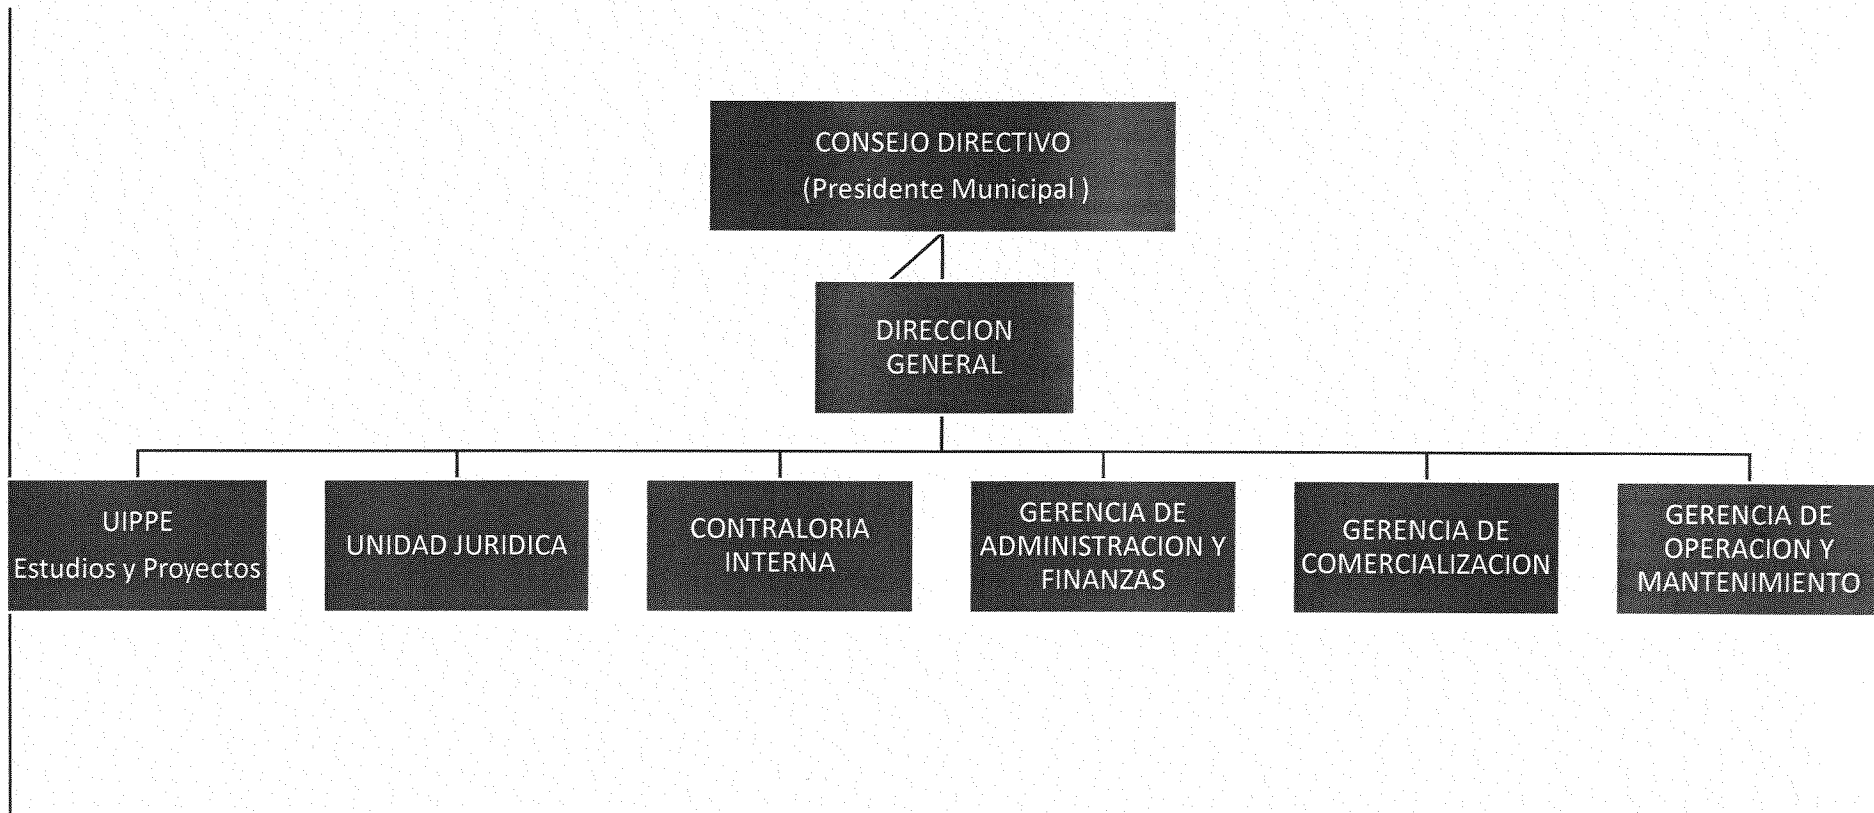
CONSEJO DIRECTIVO
(Presidente Municipal )

DIRECCION GENERAL

UIPPE
Estudios y Proyectos

UNIDAD JURIDICA

CONTRALORIA INTERNA

GERENCIA DE ADMINISTRACION Y FINANZAS

GERENCIA DE COMERCIALIZACION

GERENCIA DE OPERACION Y MANTENIMIENTO